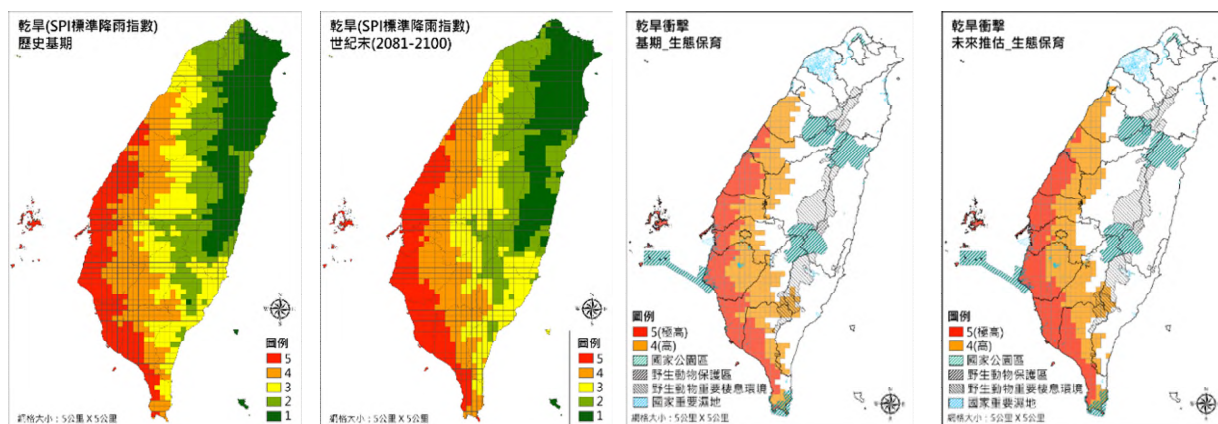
乾旱(SPI標準降雨指數)
歷史基期

圖例
5
4
3
2
1

網格大小：5公里 X 5公里

乾旱(SPI標準降雨指數)
世紀末(2081-2100)

圖例
5
4
3
2
1

網格大小：5公里 X 5公里

乾旱衝擊
基期_生態保育

圖例
5(極高)
4(高)
國家公園區
野生動物保護區
野生動物重要棲息環境
國家重要濕地

網格大小：5公里 X 5公里

乾旱衝擊
未來推估_生態保育

圖例
5(極高)
4(高)
國家公園區
野生動物保護區
野生動物重要棲息環境
國家重要濕地

網格大小：5公里 X 5公里